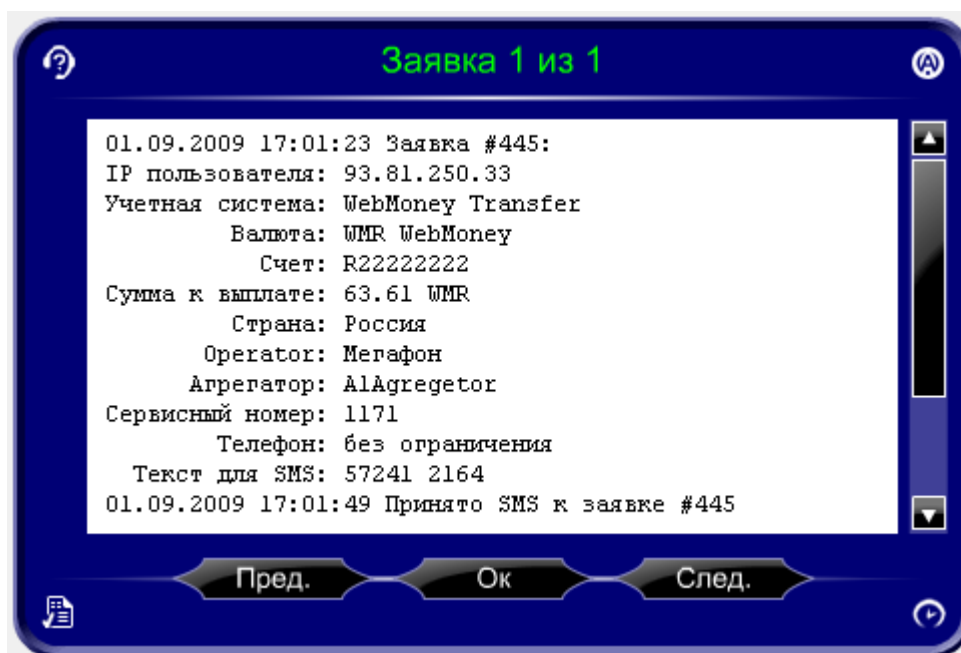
Заявка 1 из 1

01.09.2009 17:01:23 Заявка #445:
IP пользователя: 93.81.250.33
Учетная система: WebMoney Transfer
Валюта: WMR WebMoney
Счет: R22222222
Сумма к выплате: 63.61 WMR
Страна: Россия
Operator: Мегафон
Агрегатор: AlAgregetor
Сервисный номер: 1171
Телефон: без ограничения
Текст для SMS: 57241 2164
01.09.2009 17:01:49 Принято SMS к заявке #445

Пред.
Ок
След.